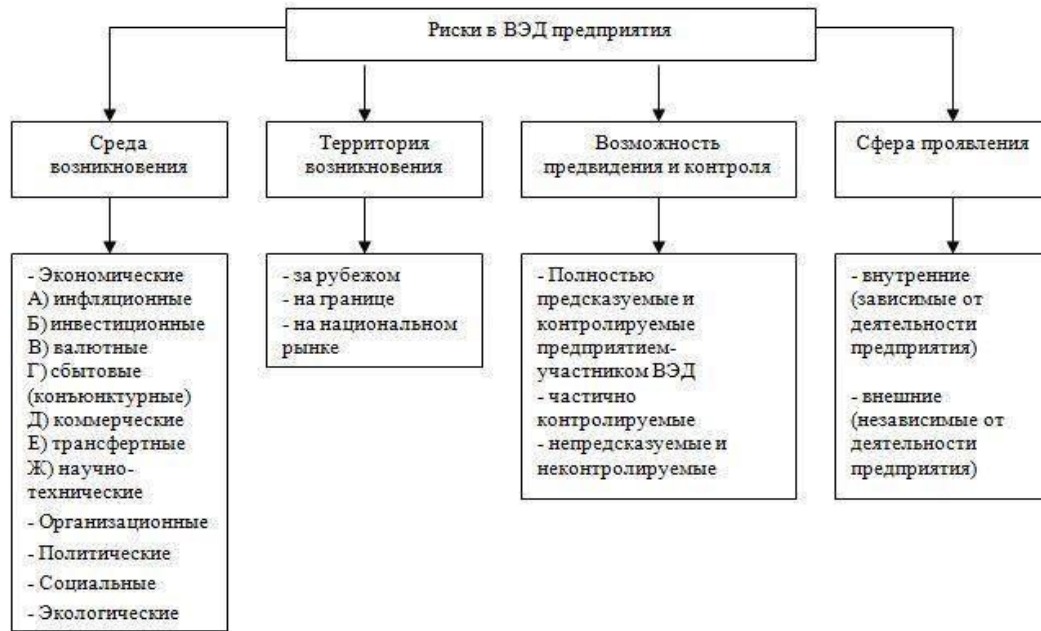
Риски в ВЭД предприятия

Среда возникновения

- Экономические
А) инфляционные
Б) инвестиционные
В) валютные
Г) сбытовые (конъюнктурные)
Д) коммерческие
Е) трансфертные
Ж) научно-технические
- Организационные
- Политические
- Социальные
- Экологические

Территория возникновения

- за рубежом
- на границе
- на национальном рынке

Возможность предвидения и контроля

- Полностью предсказуемые и контролируемые предприятием-участником ВЭД
- частично контролируемые
- непредсказуемые и неконтролируемые

Сфера проявления

- внутренние (зависимые от деятельности предприятия)

- внешние (независимые от деятельности предприятия)